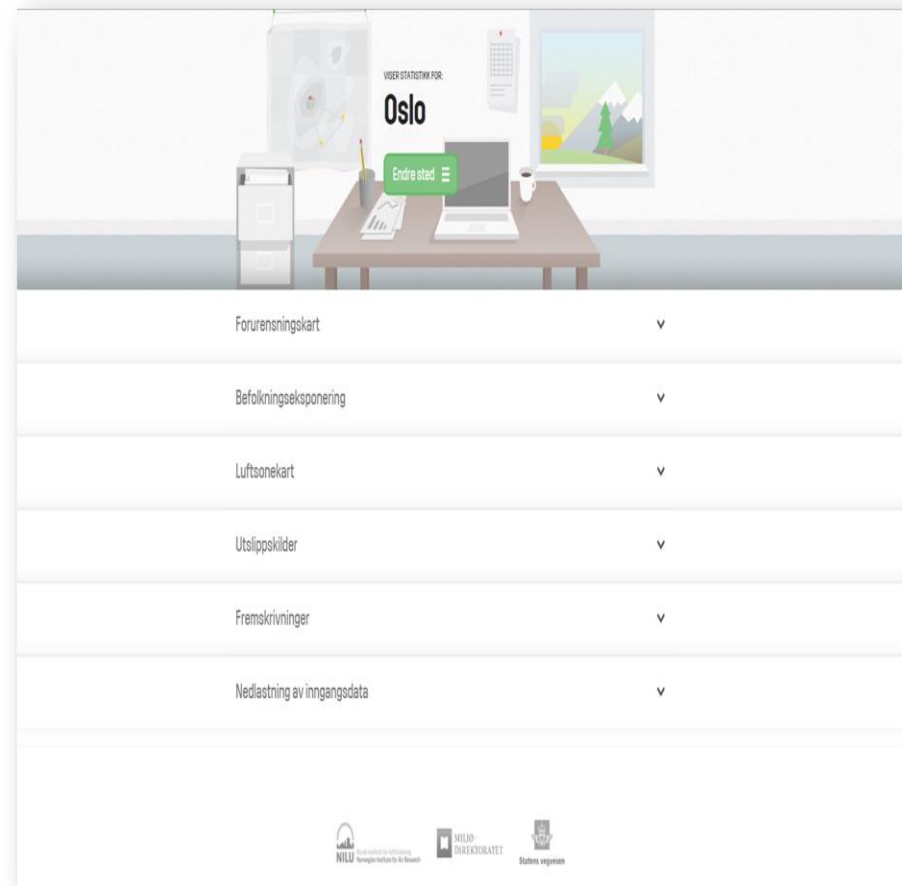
VISER STATISTIKK FOR:

Oslo

Endre sted

Forurensningskart

Befolkningseksponering

Luftsonekart

Utslippskilder

Fremskrivninger

Nedlastning av inngangsdata

NILU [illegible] Norwegian Institute for Air Research

MILJØ-DIREKTORATET

Statens vegvesen